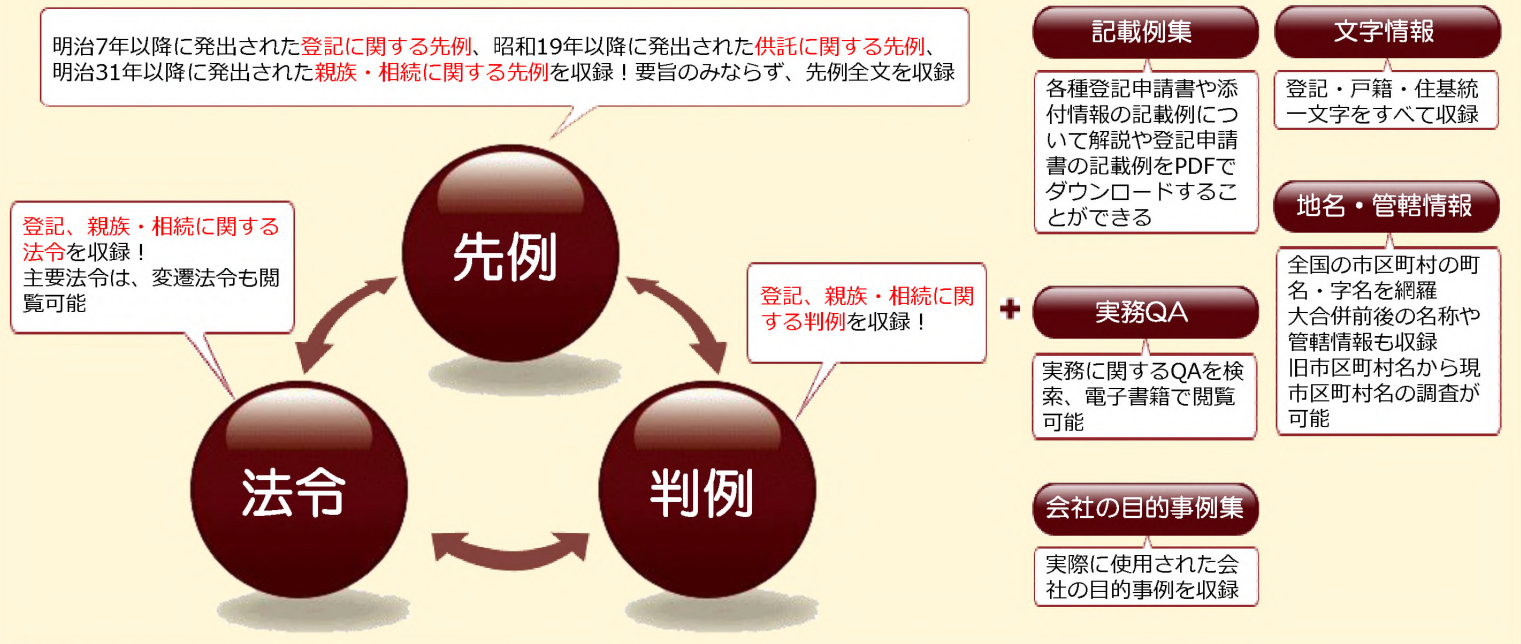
明治7年以降に発出された登記に関する先例、昭和19年以降に発出された供託に関する先例、明治31年以降に発出された親族・相続に関する先例を収録！要旨のみならず、先例全文を収録

先例

登記、親族・相続に関する法令を収録！
主要法令は、変遷法令も閲覧可能

登記、親族・相続に関する判例を収録！

法令

判例

記載例集

各種登記申請書や添付情報の記載例について解説や登記申請書の記載例をPDFでダウンロードすることができる

文字情報

登記・戸籍・住基統一文字をすべて収録

地名・管轄情報

全国の市区町村の町名・字名を網羅
大合併前後の名称や管轄情報も収録
旧市区町村名から現市区町村名の調査が可能

+

実務QA

実務に関するQAを検索、電子書籍で閲覧可能

会社の目的事例集

実際に使用された会社の目的事例を収録